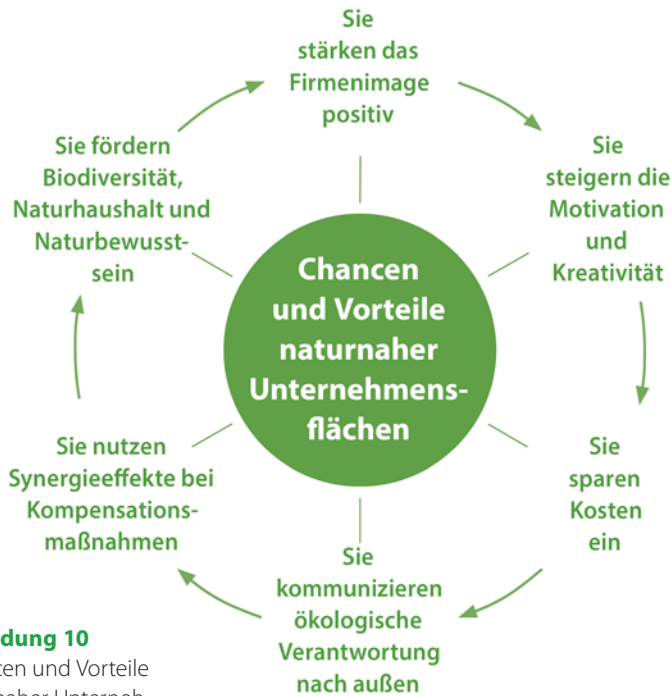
Chancen und Vorteile naturnaher Unternehmensflächen

Sie stärken das Firmenimage positiv

Sie steigern die Motivation und Kreativität

Sie sparen Kosten ein

Sie kommunizieren ökologische Verantwortung nach außen

Sie nutzen Synergieeffekte bei Kompensationsmaßnahmen

Sie fördern Biodiversität, Naturhaushalt und Naturbewusstsein

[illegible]dung 10
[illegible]ten und Vorteile
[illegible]